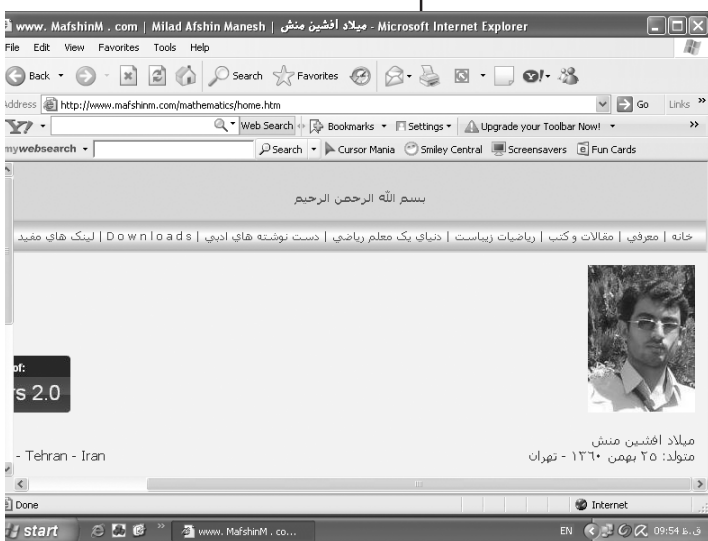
www. MafshinM . com | Milad Afshin Manesh | میلاد افشین منش - Microsoft Internet Explorer

File Edit View Favorites Tools Help

Back Search Favorites

Address http://www.mafshinm.com/mathematics/home.htm Go Links

Web Search Bookmarks Settings Upgrade your Toolbar Now!

mywebsearch Search Cursor Mania Smiley Central Screensavers Fun Cards

بسم الله الرحمن الرحيم

خانه | معرفي | مقالات و كتب | رياضيات زيباست | دنياي يک معلم رياضي | دست نوشته هاي ادبي | D o w n l o a d s | لينک هاي مفيد

of:
s 2.0

میلاد افشین منش
متولد: ۲۵ بهمن ۱۳۶۰ - تهران

- Tehran - Iran

Done

Internet

start

www. MafshinM . co...

EN 09:54 ق.ظ